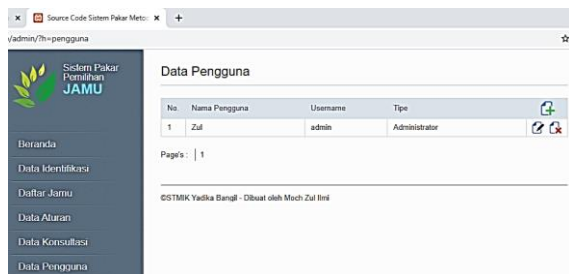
Source Code Sistem Pakar Meto

/admin/?h=pengguna

Sistem Pakar Pemilihan JAMU

Beranda

Data Identifikasi

Daftar Jamu

Data Aturan

Data Konsultasi

Data Pengguna

Data Pengguna

| No. | Nama Pengguna | Username | Tipe |
|---|---|---|---|
| 1 | Zul | admin | Administrator |

Page's : | 1

©STMIK Yadika Bangil - Dibuat oleh Moch Zul Ilmi